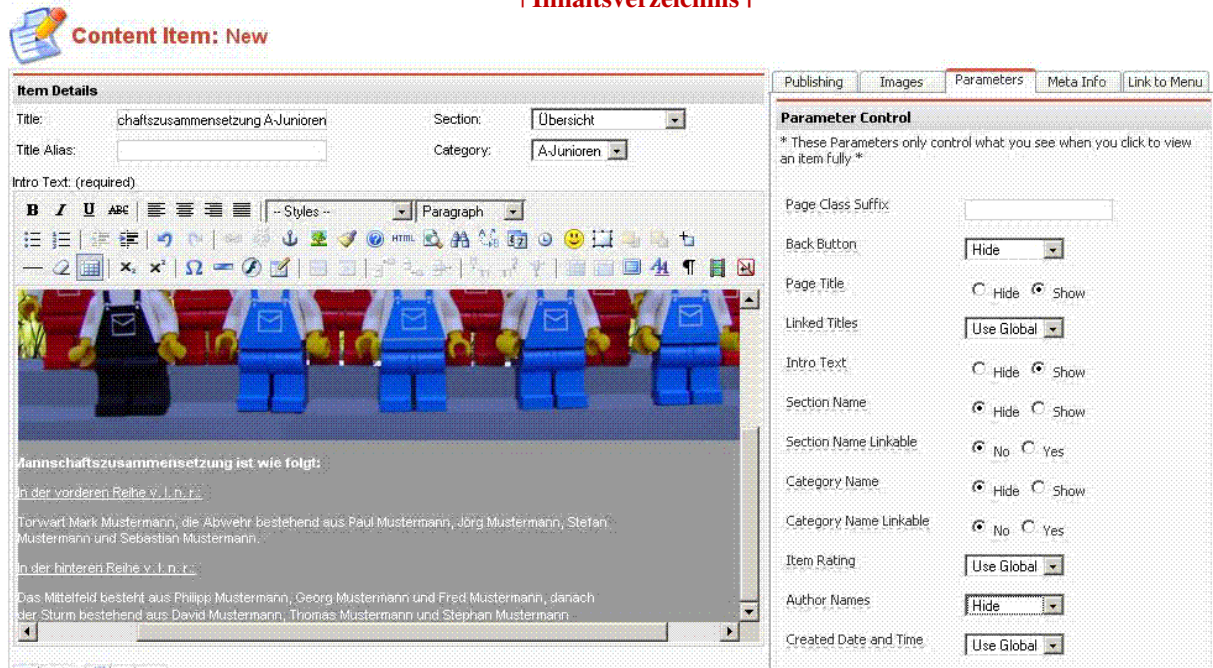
| Inhaltsverzeichnis |

Content Item: New

Item Details

Title: chaftszusammensetzung A-Junioren

Section: Übersicht

Title Alias:

Category: A-Junioren

Intro Text: (required)

B I U ABC -- Styles -- Paragraph

Mannschaftszusammensetzung ist wie folgt:

In der vorderen Reihe v. l. n. r.:

Torwart Mark Mustermann, die Abwehr bestehend aus Paul Mustermann, Jörg Mustermann, Stefan Mustermann und Sebastian Mustermann.

In der hinteren Reihe v. l. n. r.:

Das Mittelfeld besteht aus Philipp Mustermann, Georg Mustermann und Fred Mustermann, danach der Sturm bestehend aus David Mustermann, Thomas Mustermann und Stephan Mustermann

Publishing | Images | Parameters | Meta Info | Link to Menu

Parameter Control

* These Parameters only control what you see when you click to view an item fully *

Page Class Suffix

Back Button Hide

Page Title Hide Show

Linked Titles Use Global

Intro Text Hide Show

Section Name Hide Show

Section Name Linkable No Yes

Category Name Hide Show

Category Name Linkable No Yes

Item Rating Use Global

Author Names Hide

Created Date and Time Use Global